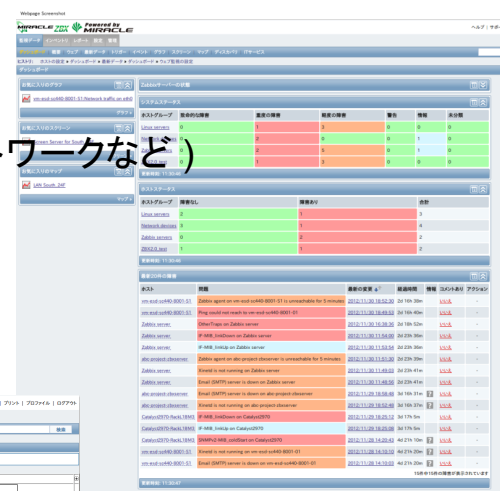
Webpage Screenshot

MIRACLE ZBX Powered by MIRACLE

ヘルプ | サポート | プリント | プロファイル | ログアウト

監視データ　インベントリ　レポート　設定　管理

ダッシュボード　概要　ウェブ　最新データ　トリガー　イベント　グラフ　スクリーン　マップ　ディスカバリ　ITサービス

ヒストリ: ホストの設定 » ダッシュボード » 最新データ » ダッシュボード » ウェブ監視の設定

ダッシュボード

お気に入りのグラフ

vm-esxi-sv440-8001-S1 Network traffic on eth0

グラフ »

お気に入りのスクリーン

Zabbix server South

スクリーン »

お気に入りのマップ

LAN South_2AF

マップ »

ットワークなど）

Zabbixサーバーの状態

システムステータス

| ホストグループ | 致命的な障害 | 重度の障害 | 軽度の障害 | 警告 | 情報 | 未分類 |
|---|---|---|---|---|---|---|
| Linux servers | 0 | 1 | 3 | 0 | 0 | 0 |
| Network devices | 0 | 0 | 0 | 0 | 1 | 0 |
| Zabbix servers | 0 | 2 | 2 | 0 | 0 | 0 |
| ZBX210 test | 0 | 1 | 1 | 0 | 0 | 0 |

更新時刻: 11:30:46

ホストステータス

| ホストグループ | 障害なし | 障害あり | 合計 |
|---|---|---|---|
| Linux servers | 0 | 3 | 3 |
| Network devices | 3 | 1 | 4 |
| Zabbix servers | 0 | 2 | 2 |
| ZBX210 test | 0 | 2 | 2 |

更新時刻: 11:30:46

最新20件の障害

| ホスト | 問題 | 最新の変更 | 経過時間 | 情報 | コメントあり | アクション |
|---|---|---|---|---|---|---|
| vm-esxi-sv440-8001-S1 | Zabbix agent on vm-esxi-sv440-8001-S1 is unreachable for 5 minutes | 2012/11/30 16:52:30 | 2d 16h 39m | | いいえ | - |
| vm-esxi-sv440-8001-S1 | Ping could not reach to vm-esxi-sv440-8001-S1 | 2012/11/30 16:49:53 | 2d 16h 40m | | いいえ | - |
| Zabbix server | OtherTraps on Zabbix server | 2012/11/30 11:55:44 | 2d 23h 34m | | いいえ | - |
| Zabbix server | IF-MIB_linkDown on Zabbix server | 2012/11/30 11:54:00 | 2d 23h 35m | | いいえ | - |
| Zabbix server | IF-MIB_linkUp on Zabbix server | 2012/11/30 11:53:54 | 2d 23h 35m | | いいえ | - |
| abc-project-zbxserver | Zabbix agent on abc-project-zbxserver is unreachable for 5 minutes | 2012/11/30 11:51:30 | 2d 23h 39m | | いいえ | - |
| abc-project-zbxserver | Xinetd is not running on abc-project-zbxserver | 2012/11/30 11:49:02 | 2d 23h 41m | | いいえ | - |
| Zabbix server | Xinetd is not running on Zabbix server | 2012/11/30 11:48:50 | 2d 23h 41m | | いいえ | - |
| abc-project-zbxserver | Email (SMTP) server is down on abc-project-zbxserver | 2012/11/30 18:56:49 | 3d 16h 21m | ? | いいえ | - |
| abc-project-zbxserver | Xinetd is not running on abc-project-zbxserver | 2012/11/30 18:52:49 | 3d 16h 25m | ? | いいえ | - |
| Catalyst2970-Rack1/8f43 | IF-MIB_linkDown on Catalyst2970 | 2012/11/30 18:25:12 | 3d 17h 5m | | いいえ | - |
| Catalyst2970 | IF-MIB_linkUp on Catalyst2970 | 2012/11/30 18:25:08 | 3d 17h 5m | | いいえ | - |
| Catalyst2970-Rack1/8f43 | SNMPv2-MIB_coldStart on Catalyst2970 | 2012/11/28 14:20:43 | 4d 21h 10m | ? | いいえ | - |
| vm-esxi-sv440-8001-S1 | Xinetd is not running on vm-esxi-sv440-8001-S1 | 2012/11/28 14:10:10 | 4d 21h 20m | | いいえ | - |
| vm-esxi-sv440-8001-S1 | Email (SMTP) server is down on vm-esxi-sv440-8001-S1 | 2012/11/28 14:10:10 | 4d 21h 20m | ? | いいえ | - |

15件中15件の障害を表示しています

更新時刻: 11:30:47

プリント | プロファイル | ログアウト

検索